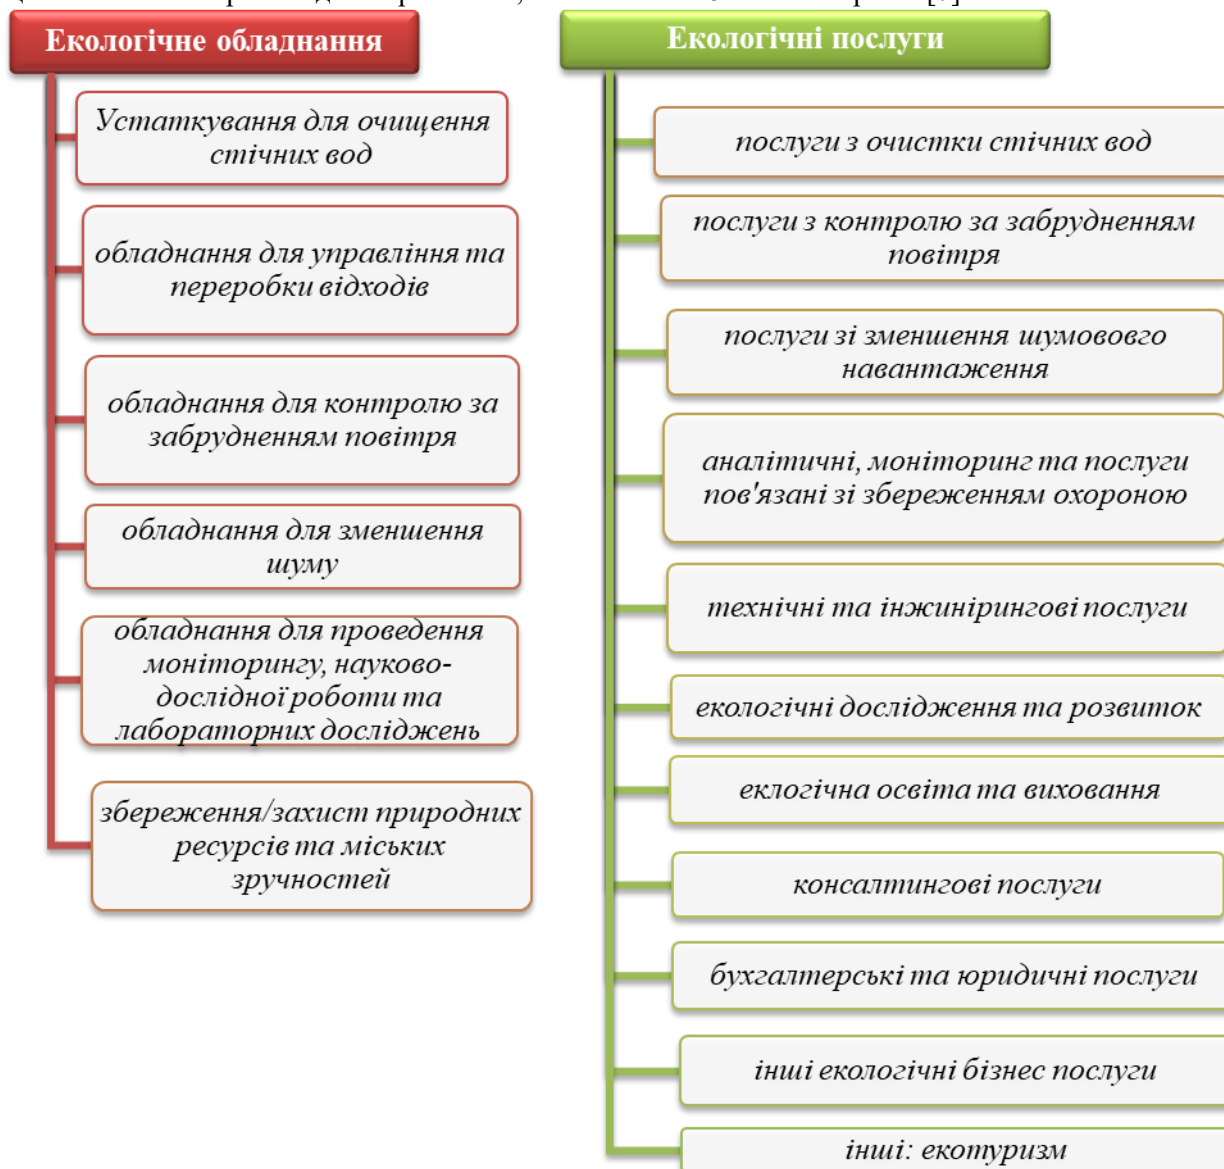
Екологічне обладнання

Устаткування для очищення стічних вод

обладнання для управління та переробки відходів

обладнання для контролю за забрудненням повітря

обладнання для зменшення шуму

обладнання для проведення моніторингу, науково-дослідної роботи та лабораторних досліджень

збереження/захист природних ресурсів та міських зручностей

Екологічні послуги

послуги з очистки стічних вод

послуги з контролю за забрудненням повітря

послуги зі зменшення шумововго навантаження

аналітичні, моніторинг та послуги пов'язані зі збереженням охороною

технічні та інжинірингові послуги

екологічні дослідження та розвиток

еклогічна освіта та виховання

консалтингові послуги

бухгалтерські та юридичні послуги

інші екологічні бізнес послуги

інші: екотуризм